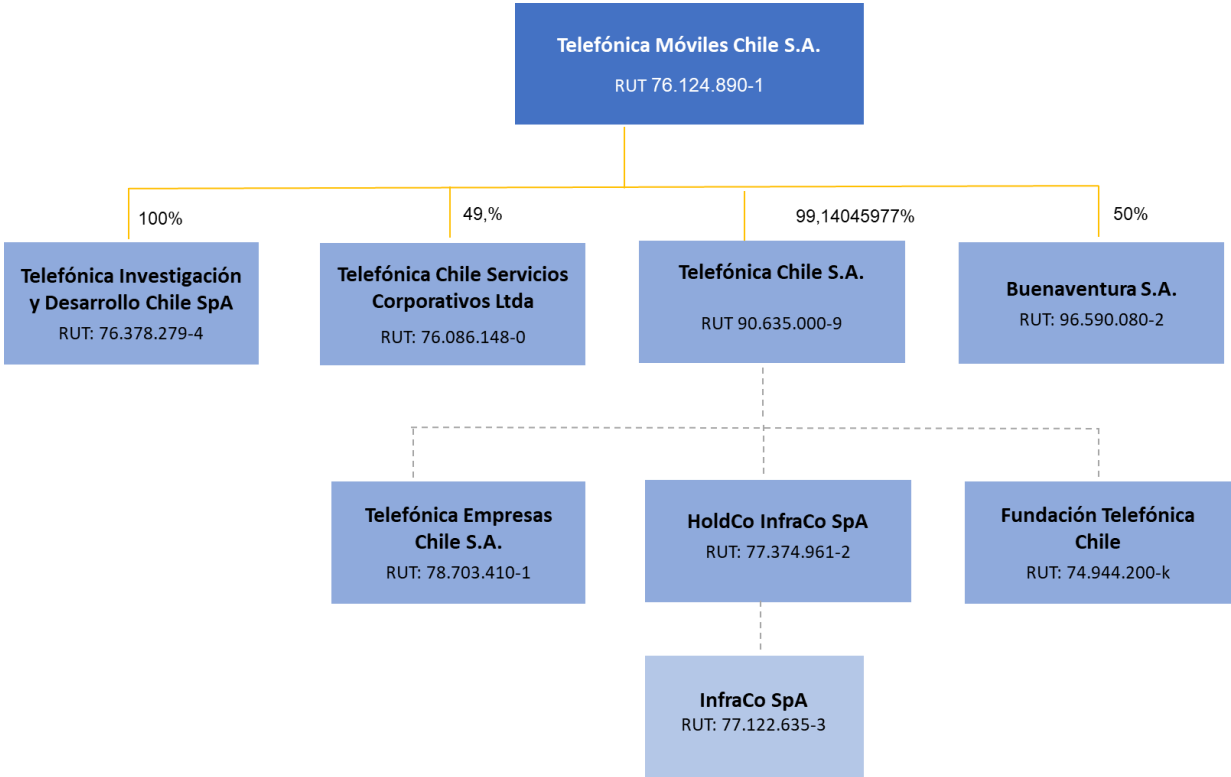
Telefónica Móviles Chile S.A.
RUT 76.124.890-1

100%

49,%

99,14045977%

50%

Telefónica Investigación y Desarrollo Chile SpA
RUT: 76.378.279-4

Telefónica Chile Servicios Corporativos Ltda
RUT: 76.086.148-0

Telefónica Chile S.A.
RUT 90.635.000-9

Buenaventura S.A.
RUT: 96.590.080-2

Telefónica Empresas Chile S.A.
RUT: 78.703.410-1

HoldCo InfraCo SpA
RUT: 77.374.961-2

Fundación Telefónica Chile
RUT: 74.944.200-k

InfraCo SpA
RUT: 77.122.635-3